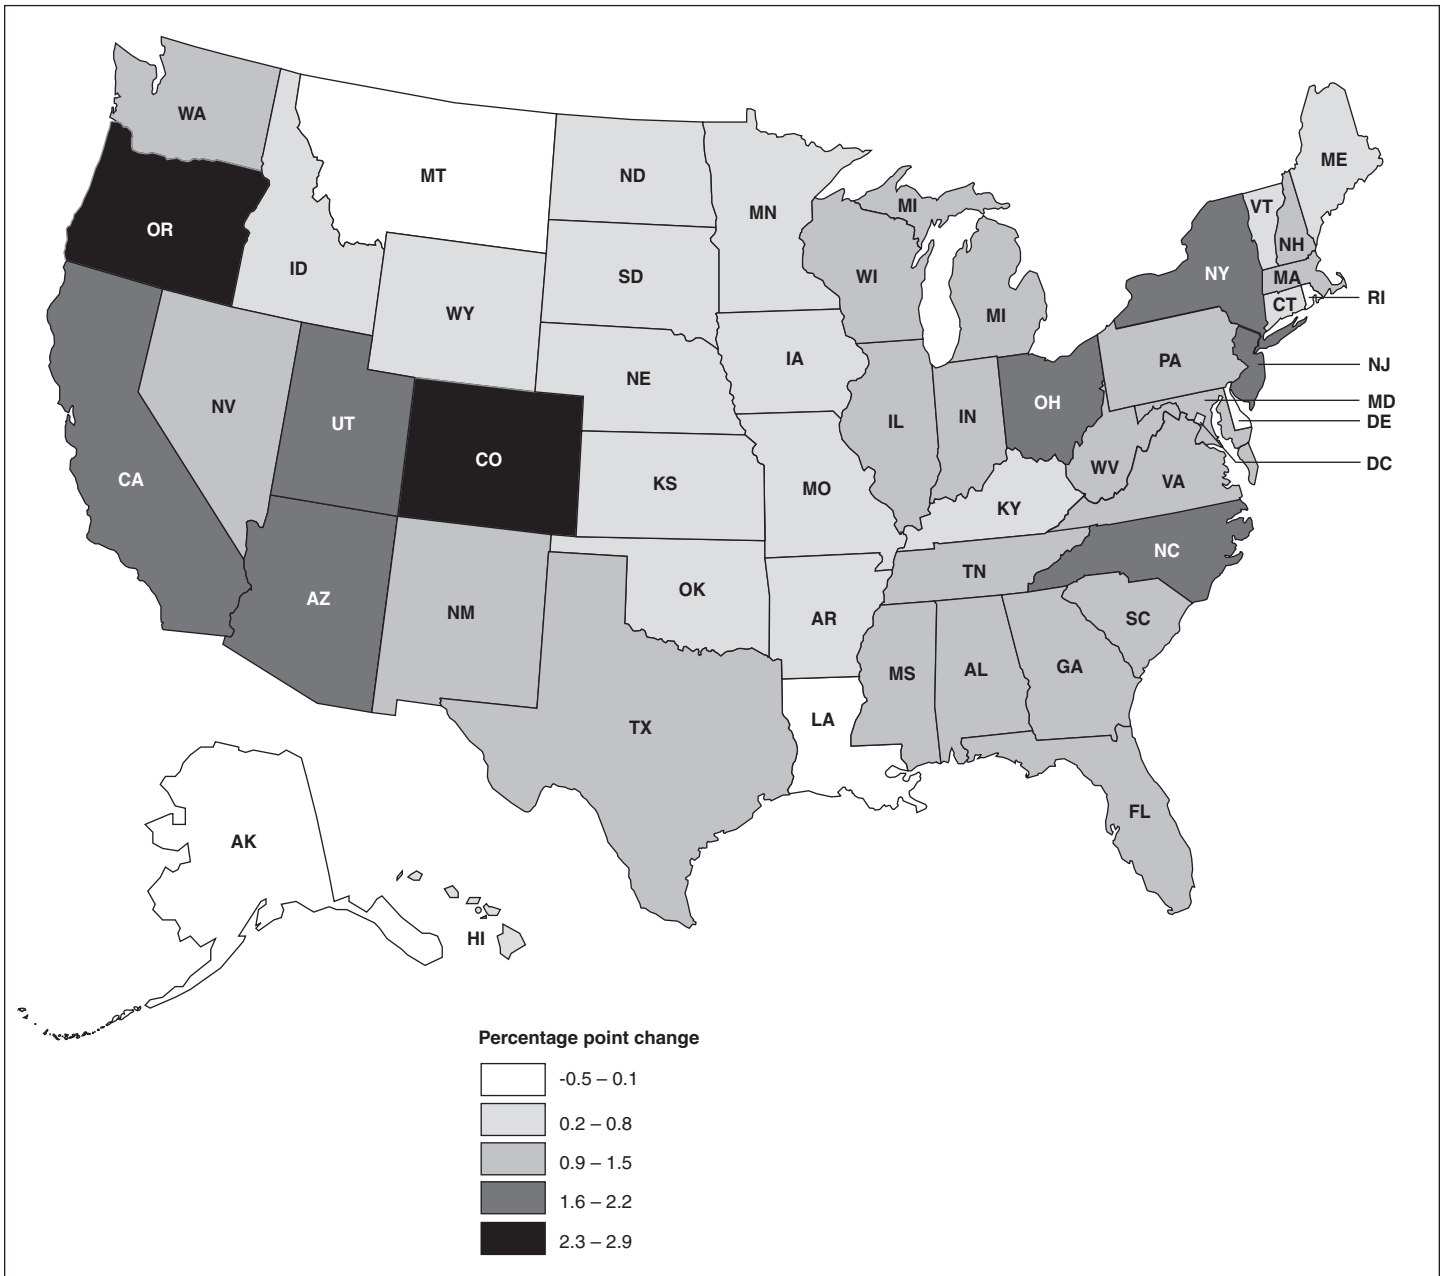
WA
MT
ND
MN
ME
OR
ID
SD
MI
WI
VT
NH
NY
MA
CT
RI
WY
IA
MI
PA
NJ
NV
UT
NE
IL
IN
OH
MD
DE
CO
CA
KS
MO
WV
VA
DC
KY
NC
TN
AZ
NM
OK
AR
SC
MS
AL
GA
TX
LA
FL
AK
HI

Percentage point change
-0.5 – 0.1
0.2 – 0.8
0.9 – 1.5
1.6 – 2.2
2.3 – 2.9